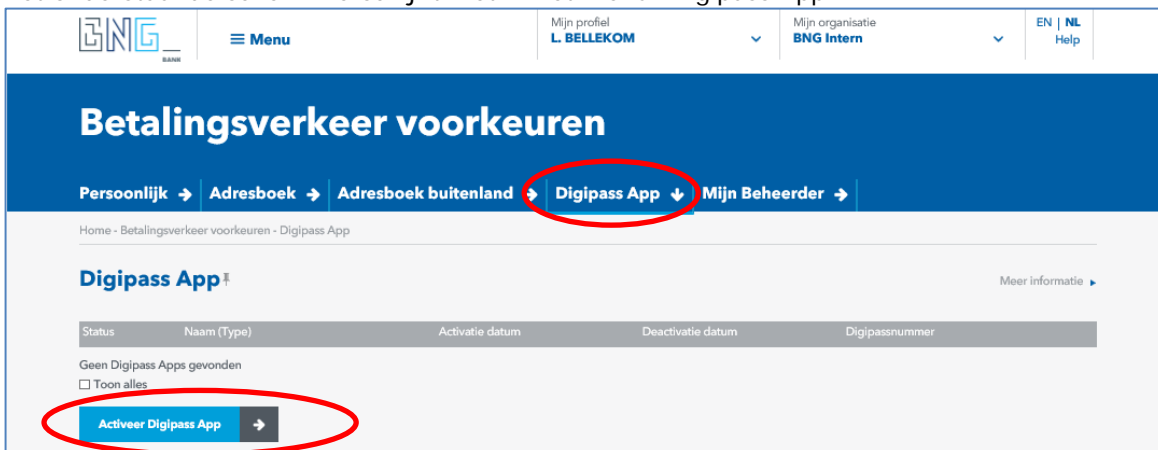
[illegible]

BNG BANK

≡ Menu

Mijn profiel
L. BELLEKOM

Mijn organisatie
BNG Intern

EN | NL
Help

Betalingsverkeer voorkeuren

Persoonlijk → Adresboek → Adresboek buitenland → Digipass App ↓ Mijn Beheerder →

Home - Betalingsverkeer voorkeuren - Digipass App

Digipass App

Meer informatie ▸

| Status | Naam (Type) | Activatie datum | Deactivatie datum | Digipassnummer |
|---|---|---|---|---|

Geen Digipass Apps gevonden

☐ Toon alles

Activeer Digipass App →